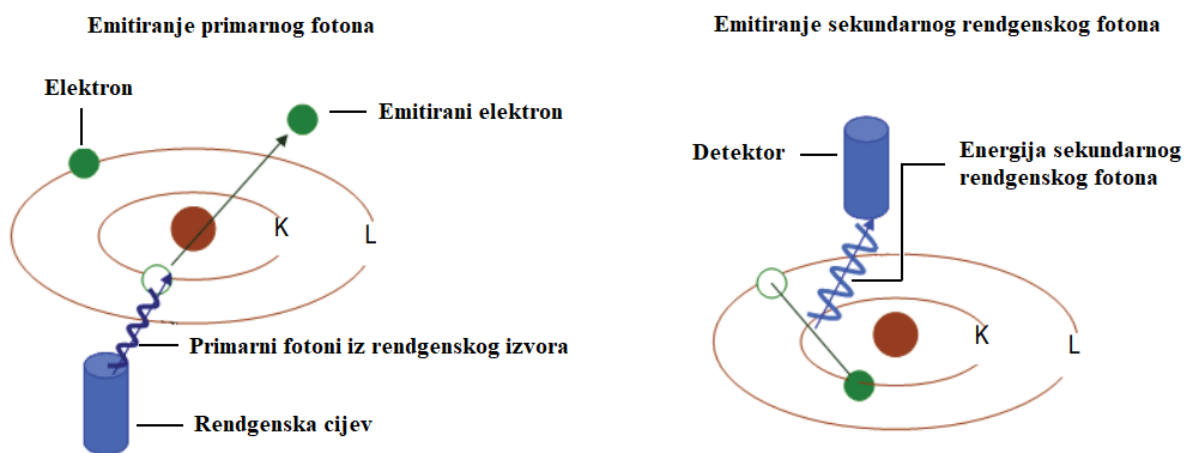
Emitiranje primarnog fotona

Elektron

Emitirani elektron

K

L

Primarni fotoni iz rendgenskog izvora

Rendgenska cijev

Emitiranje sekundarnog rendgenskog fotona

Detektor

Energija sekundarnog rendgenskog fotona

K

L